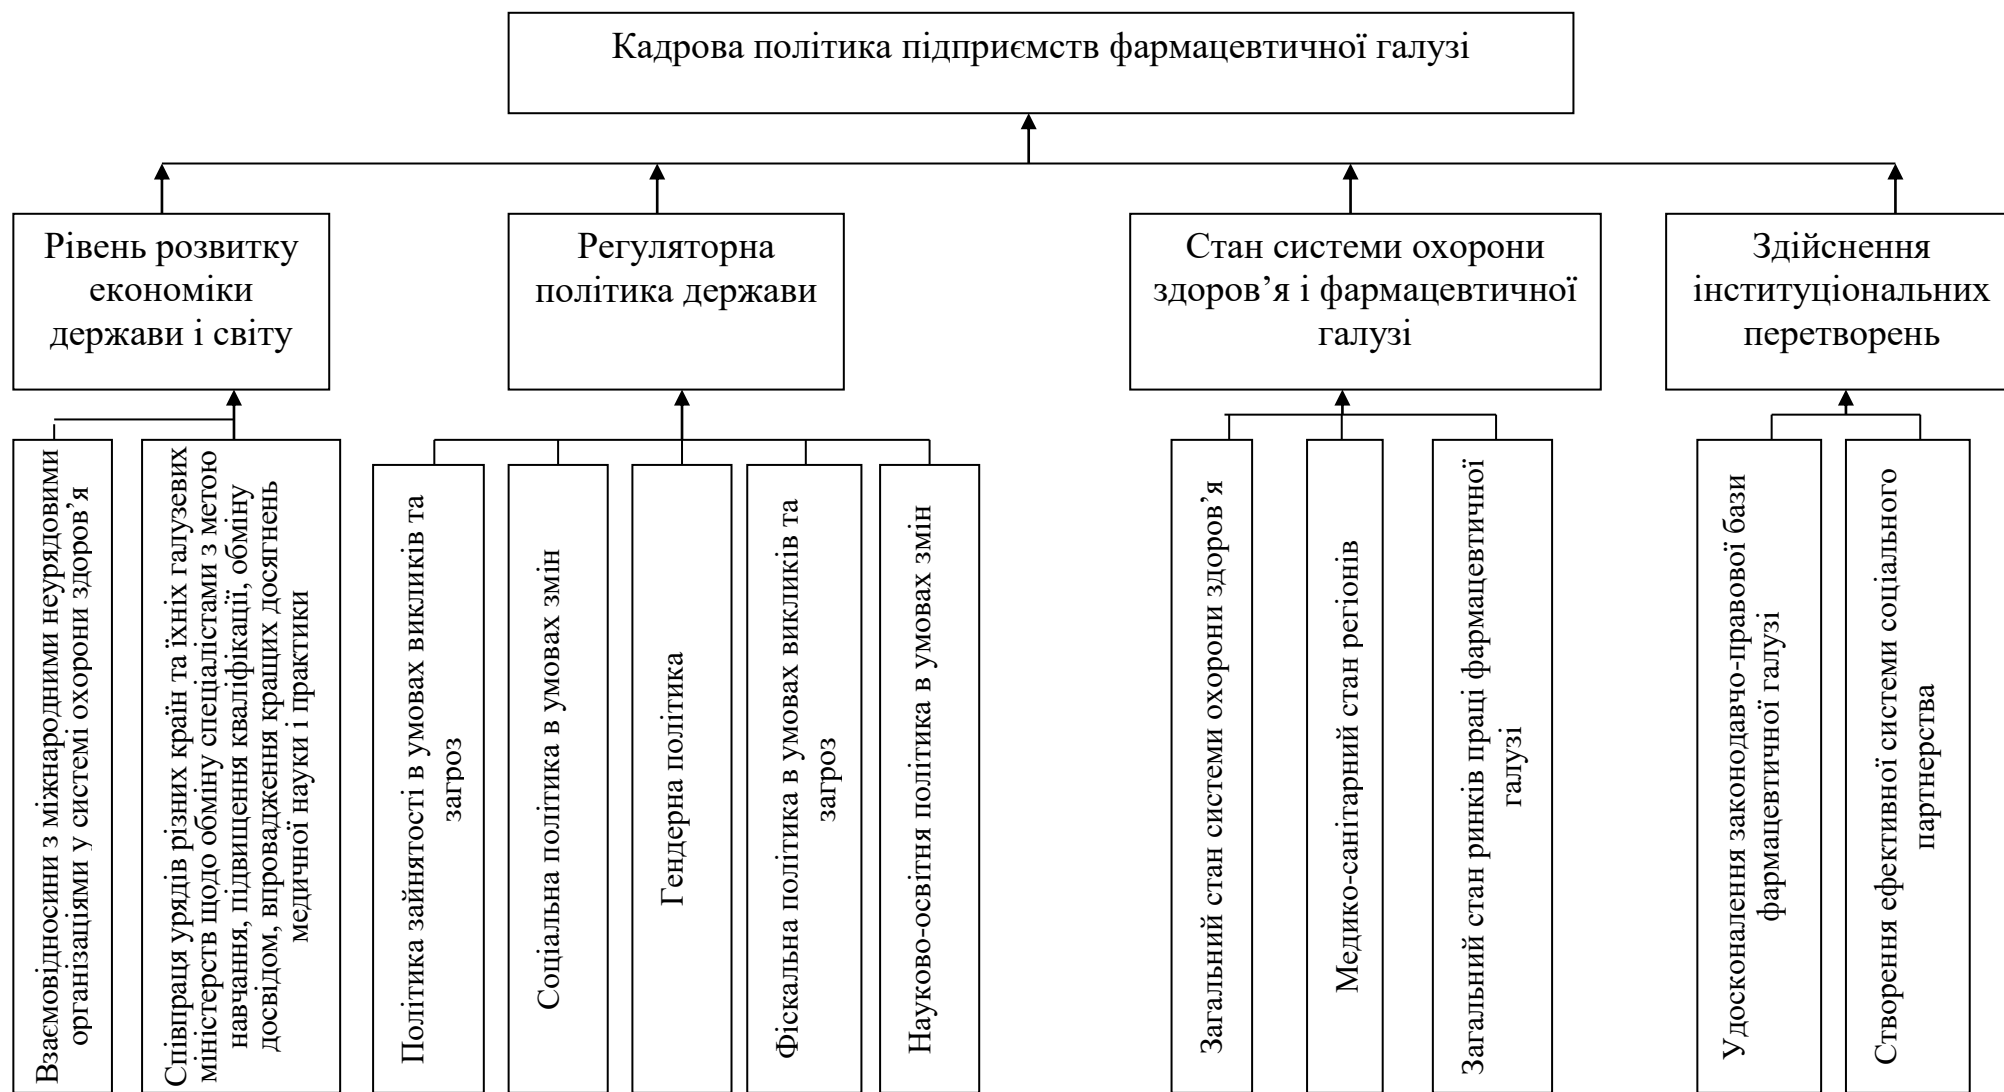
Кадрова політика підприємств фармацевтичної галузі

Рівень розвитку економіки держави і світу

Регуляторна політика держави

Стан системи охорони здоров'я і фармацевтичної галузі

Здійснення інституціональних перетворень

Взаємовідносини з міжнародними неурядовими організаціями у системі охорони здоров'я

Співпраця урядів різних країн та їхніх галузевих міністерств щодо обміну спеціалістами з метою навчання, підвищення кваліфікації, обміну досвідом, впровадження кращих досягнень медичної науки і практики

Політика зайнятості в умовах викликів та загроз

Соціальна політика в умовах змін

Гендерна політика

Фіскальна політика в умовах викликів та загроз

Науково-освітня політика в умовах змін

Загальний стан системи охорони здоров'я

Медико-санітарний стан регіонів

Загальний стан ринків праці фармацевтичної галузі

Удосконалення законодавчо-правової бази фармацевтичної галузі

Створення ефективної системи соціального партнерства